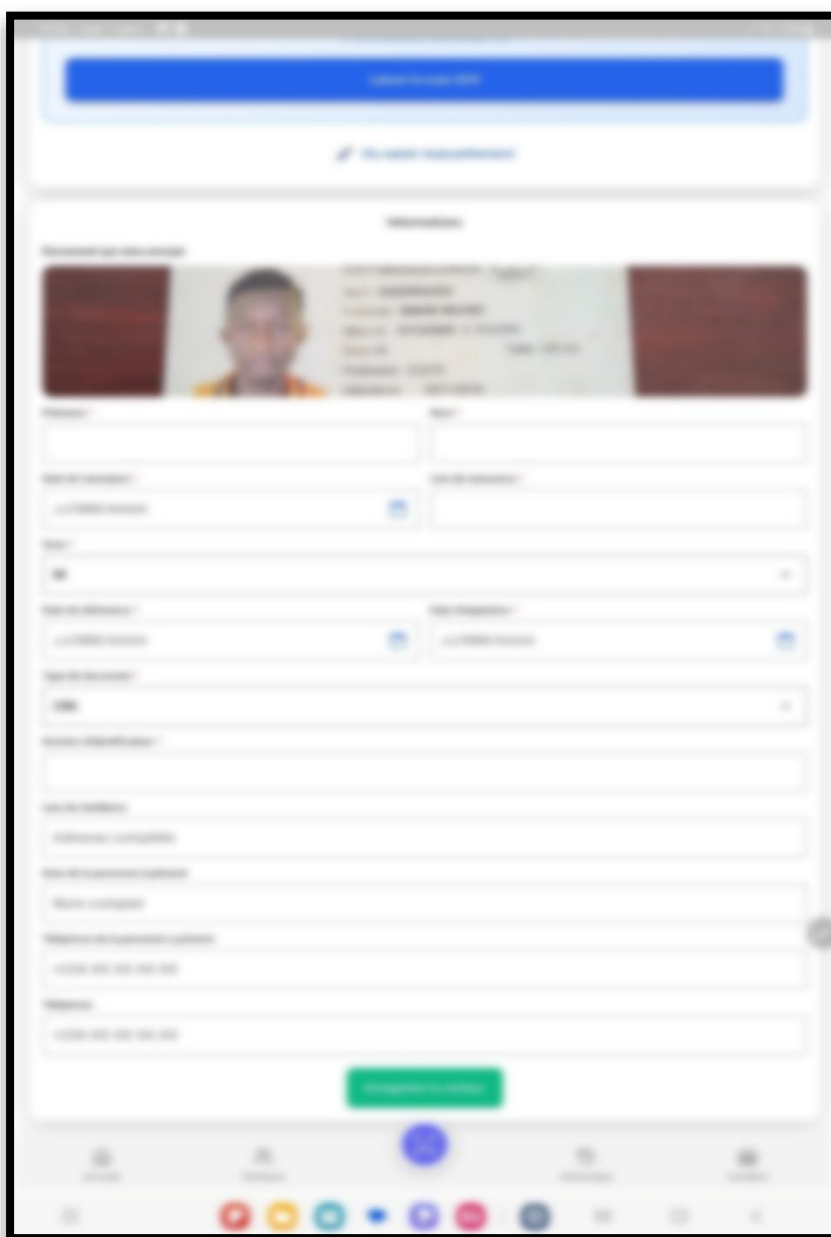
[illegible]

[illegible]

Informations

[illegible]

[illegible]

Prénom *

Nom *

Date de naissance *

jj/mm/aaaa

Lieu de naissance *

Sexe *

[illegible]

Date de délivrance *

jj/mm/aaaa

Date d'expiration *

jj/mm/aaaa

Type de document *

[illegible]

Numéro d'identification *

Lieu de résidence

Adresse complète

Nom de la personne à prévenir

Nom complet

Téléphone de la personne à prévenir

+226 00 00 00 00

Téléphone

+226 00 00 00 00

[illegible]

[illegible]